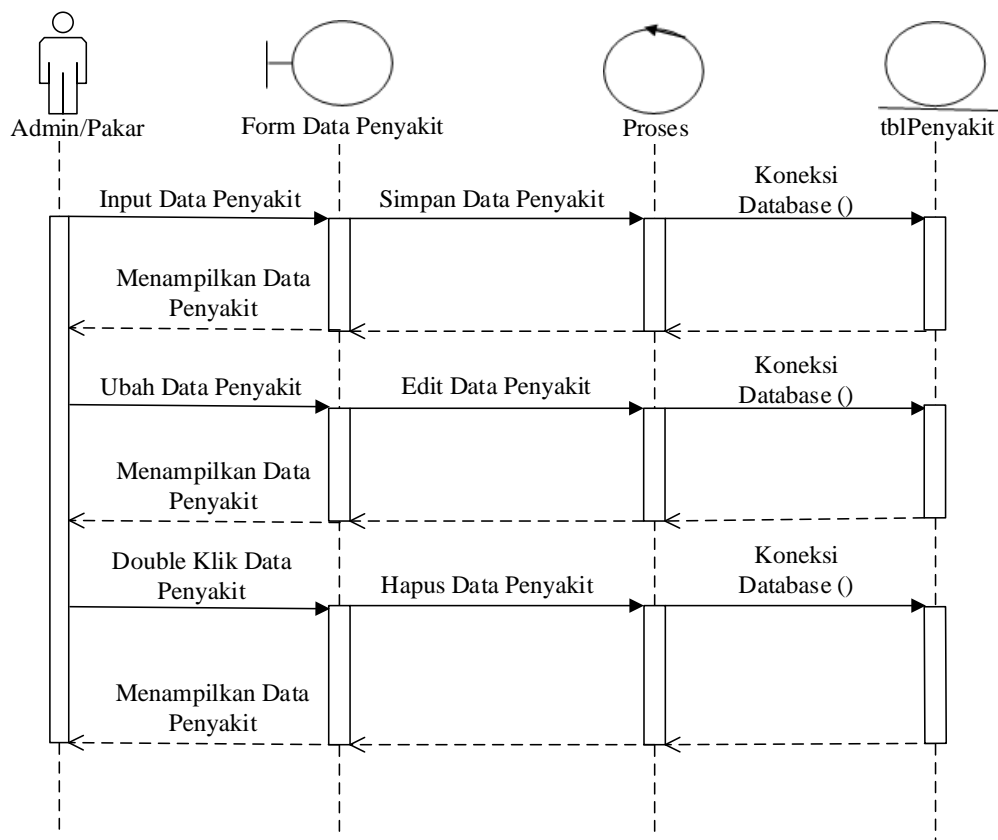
Admin/Pakar

Form Data Penyakit

Proses

tblPenyakit

Input Data Penyakit

Simpan Data Penyakit

Koneksi Database ()

Menampilkan Data Penyakit

Ubah Data Penyakit

Edit Data Penyakit

Koneksi Database ()

Menampilkan Data Penyakit

Double Klik Data Penyakit

Hapus Data Penyakit

Koneksi Database ()

Menampilkan Data Penyakit